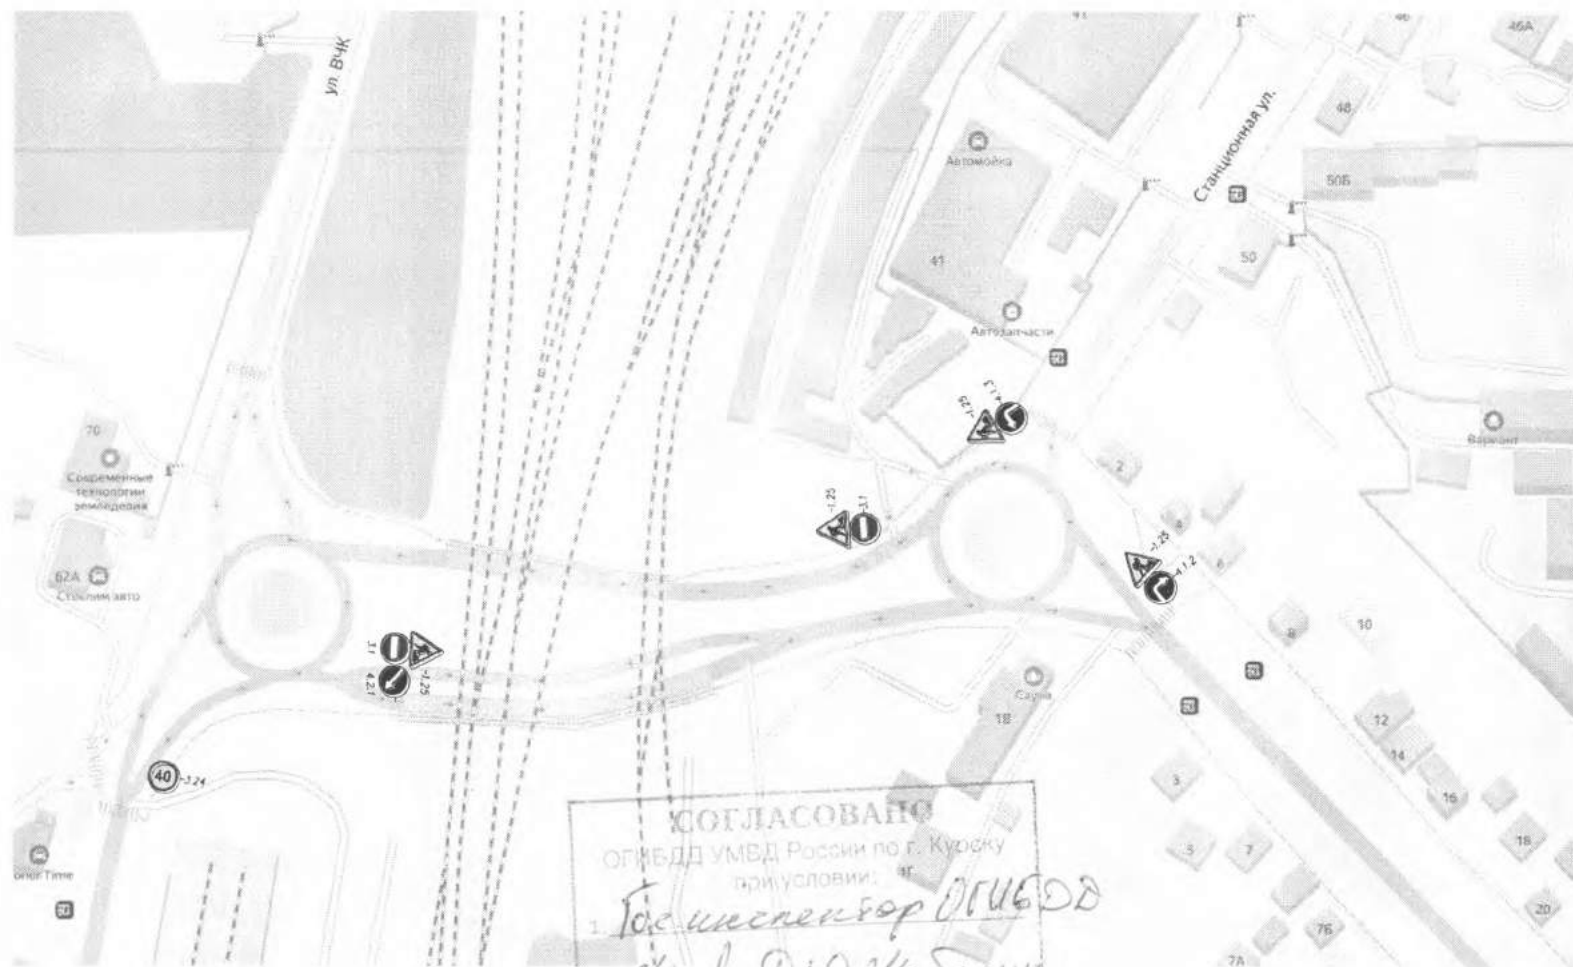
41
46
46А
ул. ВЧК
Автомойка
Станционная ул.
48
50Б
50
41
Автозапчасти
1.25
4.1.3
1.25
3.1
1.25
4.1.2
70
Современные технологии земледелия
2
4
6
Вариант
62А
Стеклим авто
3.1
1.25
4.2.1
8
10
Сауна
18
12
14
16
18
40
3.24
3
5
7
20
76
7А
Time

СОГЛАСОВАНО
ОГИБДД УМВД России по г. Курску
при условии:
1. Госинспектор ОГИБДД
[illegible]